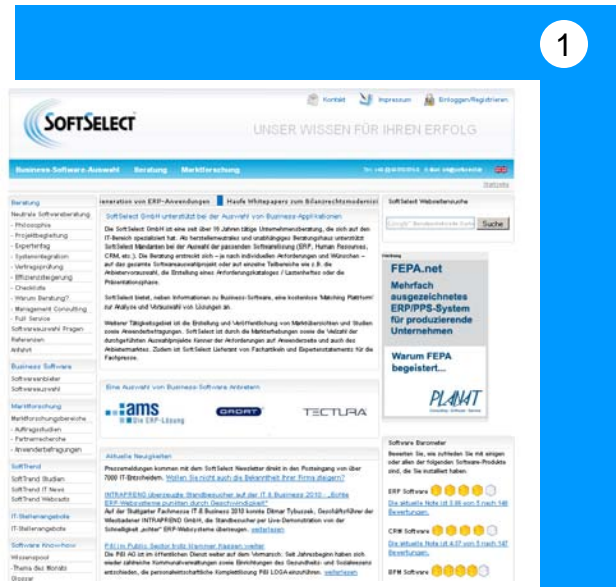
1

Kontakt Impressum Einloggen/Registrieren

SOFTSELECT

UNSER WISSEN FÜR IHREN ERFOLG

Business-Software-Auswahl Beratung Marktforschung

Beratung
Neutrale Softwareberatung
- Philosophie
- Projektbegleitung
- Expertentag
- Systemintegration
- Vertragsprüfung
- Effizienzberatung
- Checkliste
- Warum Beratung?
- Management Consulting
- Full Service
Softwareauswahl Fragen
Referenzen
Anfahrt

Business Software
Softwareanbieter
Softwareauswahl

Marktforschung
Marktforschungsbereiche
- Auftragsstudien
- Partnerrecherche
- Anwenderbefragungen

SoftTrend
SoftTrend Studien
SoftTrend IT News
SoftTrend Webcasts

IT-Stellenangebote
IT-Stellenangebote

Software Know-how
Wissenspool
-Thema des Monats
Glossar

ieneration von ERP-Anwendungen | Haufe Whitepapers zum Bilanzrechtsmoderni

SoftSelect GmbH unterstützt bei der Auswahl von Business-Applikationen

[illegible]

Eine Auswahl von Business-Software Anbietern

ams Die ERP-Lösung
GRÖBT
TECTURA

Aktuelle Neuigkeiten

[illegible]

SoftSelect Webseitensuche

Suche

FEPA.net
Mehrfach ausgezeichnetes ERP/PPS-System für produzierende Unternehmen
Warum FEPA begeistert...
PLANAT

Software Barometer

ERP Software
CRM Software
BPM Software